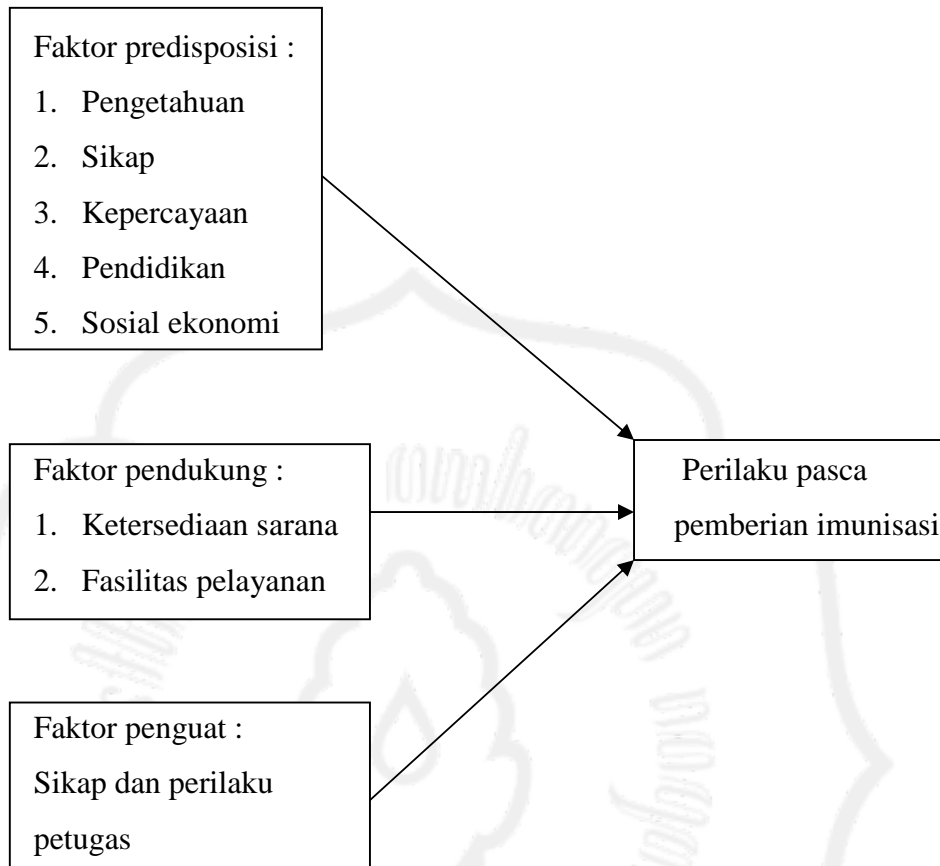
Faktor predisposisi :
1. Pengetahuan
2. Sikap
3. Kepercayaan
4. Pendidikan
5. Sosial ekonomi

Faktor pendukung :
1. Ketersediaan sarana
2. Fasilitas pelayanan

Faktor penguat :
Sikap dan perilaku petugas

Perilaku pasca pemberian imunisasi